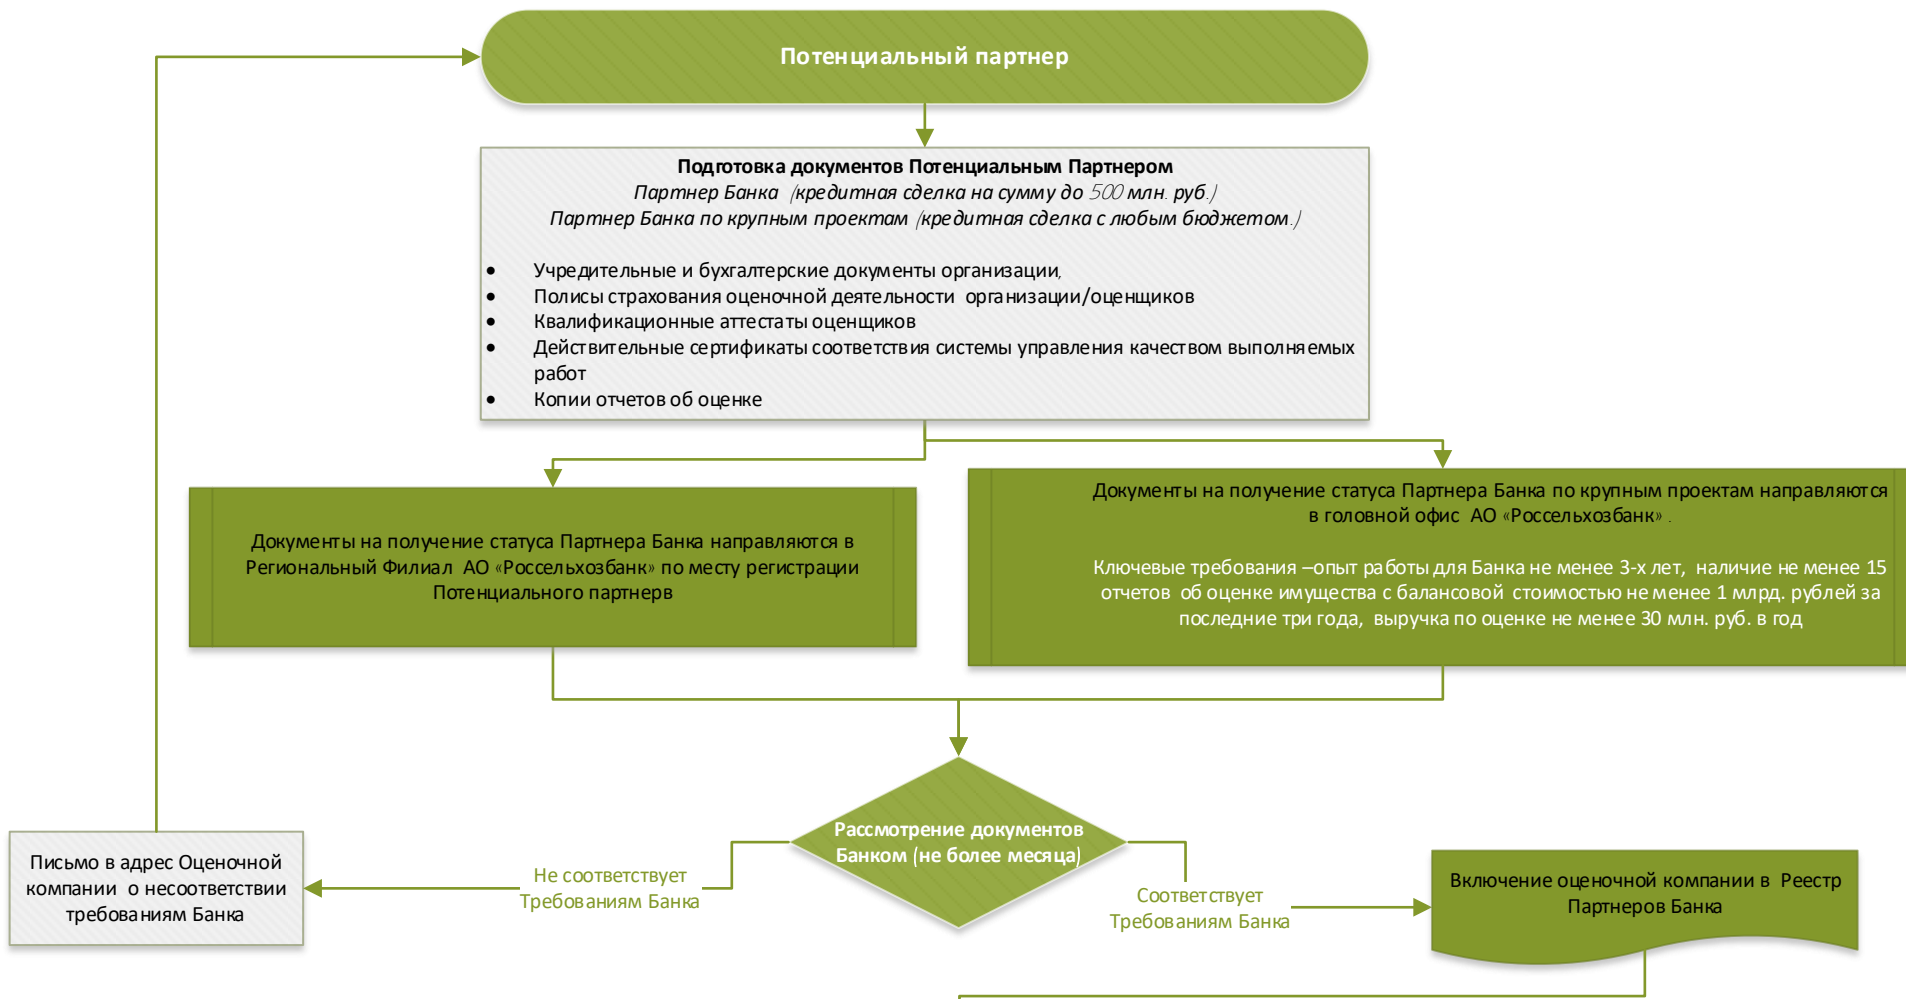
Потенциальный партнер

Подготовка документов Потенциальным Партнером
Партнер Банка (кредитная сделка на сумму до 500 млн. руб.)
Партнер Банка по крупным проектам (кредитная сделка с любым бюджетом.)

- Учредительные и бухгалтерские документы организации,
- Полисы страхования оценочной деятельности организации/оценщиков
- Квалификационные аттестаты оценщиков
- Действительные сертификаты соответствия системы управления качеством выполняемых работ
- Копии отчетов об оценке

Документы на получение статуса Партнера Банка направляются в Региональный Филиал АО «Россельхозбанк» по месту регистрации Потенциального партнерв

Документы на получение статуса Партнера Банка по крупным проектам направляются в головной офис АО «Россельхозбанк».

Ключевые требования –опыт работы для Банка не менее 3-х лет, наличие не менее 15 отчетов об оценке имущества с балансовой стоимостью не менее 1 млрд. рублей за последние три года, выручка по оценке не менее 30 млн. руб. в год

Рассмотрение документов Банком (не более месяца)

Не соответствует Требованиям Банка

Письмо в адрес Оценочной компании о несоответствии требованиям Банка

Соответствует Требованиям Банка

Включение оценочной компании в Реестр Партнеров Банка